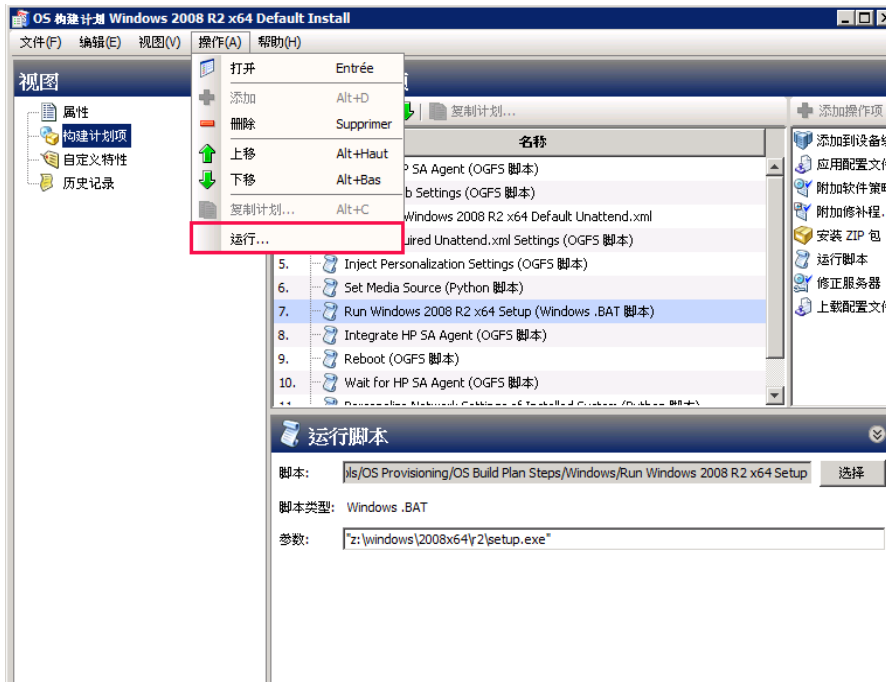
OS 构建计划 Windows 2008 R2 x64 Default Install

文件(F) 编辑(E) 视图(V) 操作(A) 帮助(H)

视图

属性
构建计划项
自定义特性
历史记录

打开 Entrée
添加 Alt+D
删除 Supprimer
上移 Alt+Haut
下移 Alt+Bas
复制计划... Alt+C
运行...

项

复制计划...

名称

P SA Agent (OGFS 脚本)
b Settings (OGFS 脚本)
Windows 2008 R2 x64 Default Unattend.xml
uired Unattend.xml Settings (OGFS 脚本)
5. Inject Personalization Settings (OGFS 脚本)
6. Set Media Source (Python 脚本)
7. Run Windows 2008 R2 x64 Setup (Windows .BAT 脚本)
8. Integrate HP SA Agent (OGFS 脚本)
9. Reboot (OGFS 脚本)
10. Wait for HP SA Agent (OGFS 脚本)
11. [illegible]

添加操作项
添加到设备
应用配置文
附加软件策
附加修补程
安装 ZIP 包
运行脚本
修正服务器
上载配置文

运行脚本

脚本: ols/OS Provisioning/OS Build Plan Steps/Windows/Run Windows 2008 R2 x64 Setup 选择

脚本类型: Windows .BAT

参数: "z:\windows\2008x64\r2\setup.exe"